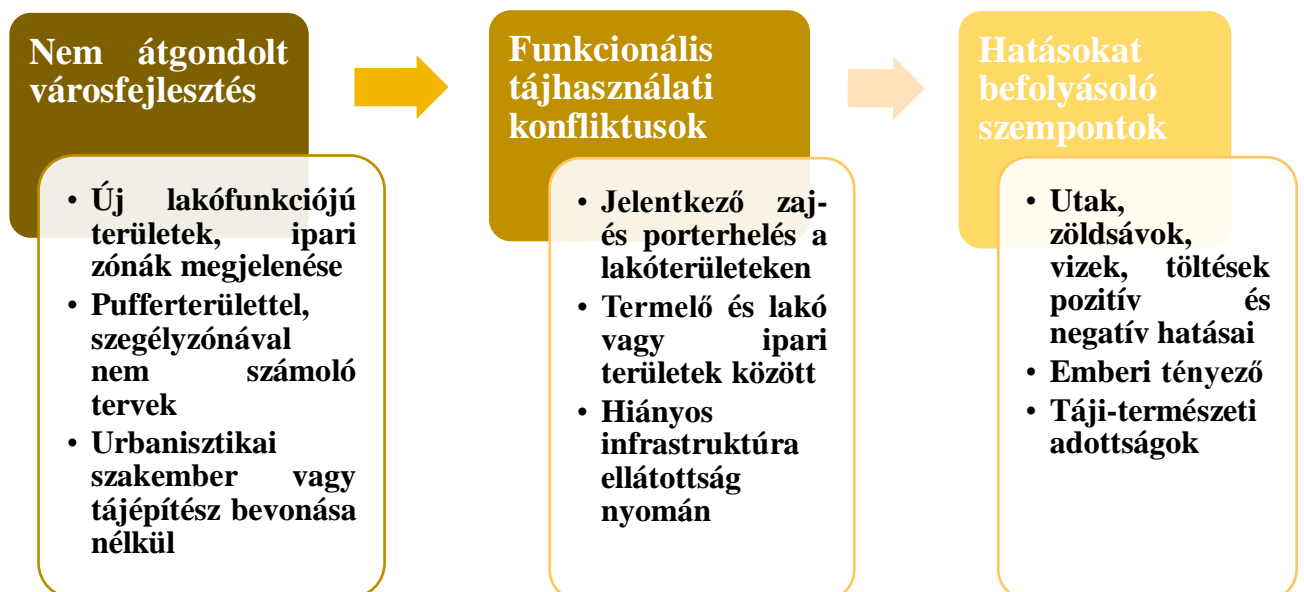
Nem átgondolt városfejlesztés

- Új lakófunkciójú területek, ipari zónák megjelenése
- Pufferterülettel, szegélyzónával nem számoló tervek
- Urbanisztikai szakember vagy tájépítész bevonása nélkül

Funkcionális tájhasználati konfliktusok

- Jelentkező zaj- és porterhelés a lakóterületeken
- Termelő és lakó vagy ipari területek között
- Hiányos infrastruktúra ellátottság nyomán

Hatásokat befolyásoló szempontok

- Utak, zöldsávok, vizek, töltések pozitív és negatív hatásai
- Emberi tényező
- Táji-természeti adottságok